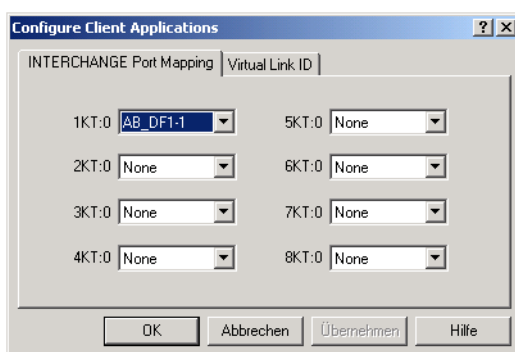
Configure Client Applications

?
X

INTERCHANGE Port Mapping
Virtual Link ID

1KT:0 AB_DF1-1
5KT:0 None
2KT:0 None
6KT:0 None
3KT:0 None
7KT:0 None
4KT:0 None
8KT:0 None

OK
Abbrechen
Übernehmen
Hilfe